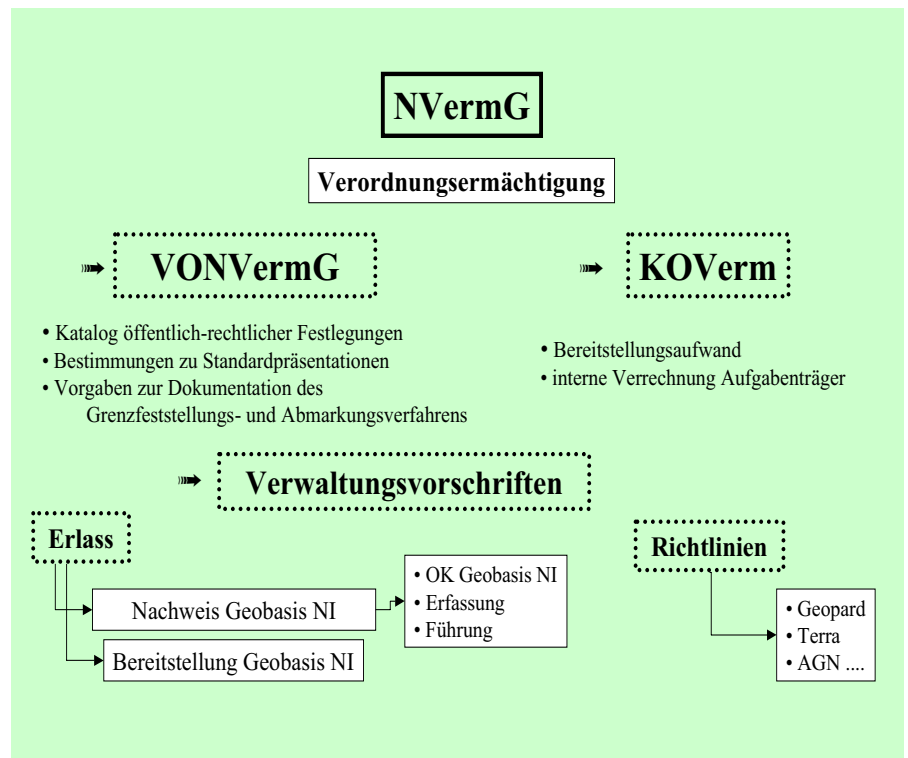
NVermG

Verordnungsermächtigung

VONVermG

KOVerm

• Katalog öffentlich-rechtlicher Festlegungen
• Bestimmungen zu Standardpräsentationen
• Vorgaben zur Dokumentation des Grenzfeststellungs- und Abmarkungsverfahrens

• Bereitstellungsaufwand
• interne Verrechnung Aufgabenträger

Verwaltungsvorschriften

Erlass

Nachweis Geobasis NI

• OK Geobasis NI
• Erfassung
• Führung

Bereitstellung Geobasis NI

Richtlinien

• Geopard
• Terra
• AGN ....